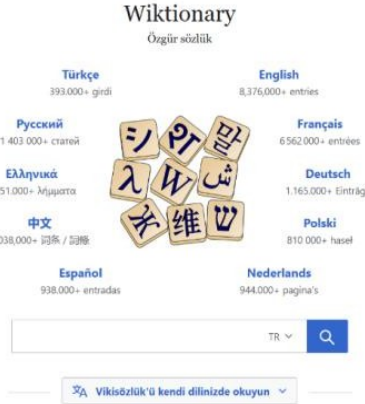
Wiktionary
Özgür sözlük

Türkçe
393.000+ girdi

English
8,376,000+ entries

Русский
1 403 000+ статей

Français
6 562 000+ entrées

Ελληνικά
51.000+ λήμματα

Deutsch
1.165.000+ Einträg

中文
038,000+ 詞條 / 词条

Polski
810 000+ haseł

Español
938.000+ entradas

Nederlands
944.000+ pagina's

TR

Vikisözlük'ü kendi dilinizde okuyun